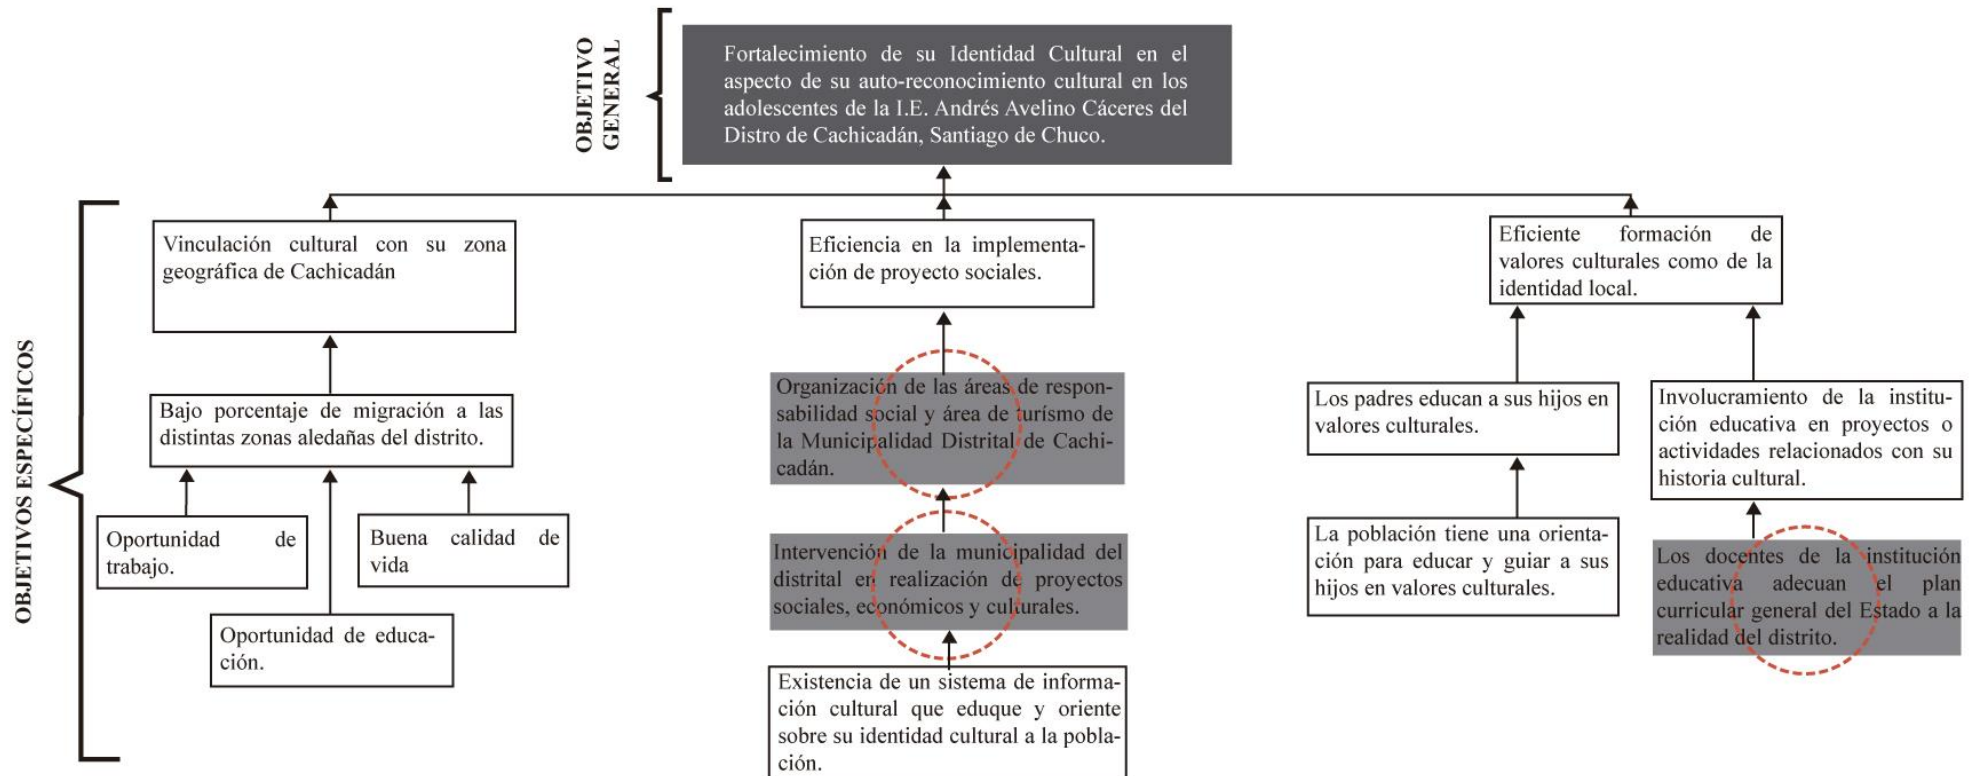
OBJETIVO GENERAL

Fortalecimiento de su Identidad Cultural en el aspecto de su auto-reconocimiento cultural en los adolescentes de la I.E. Andrés Avelino Cáceres del Distro de Cachicadán, Santiago de Chuco.

OBJETIVOS ESPECÍFICOS

Vinculación cultural con su zona geográfica de Cachicadán

Bajo porcentaje de migración a las distintas zonas aledañas del distrito.

Oportunidad de trabajo.

Buena calidad de vida

Oportunidad de educación.

Eficiencia en la implementación de proyecto sociales.

Organización de las áreas de responsabilidad social y área de turísmo de la Municipalidad Distrital de Cachicadán.

Intervención de la municipalidad del distrital en realización de proyectos sociales, económicos y culturales.

Existencia de un sistema de información cultural que eduque y oriente sobre su identidad cultural a la población.

Eficiente formación de valores culturales como de la identidad local.

Los padres educan a sus hijos en valores culturales.

La población tiene una orientación para educar y guiar a sus hijos en valores culturales.

Involucramiento de la institución educativa en proyectos o actividades relacionados con su historia cultural.

Los docentes de la institución educativa adecuan el plan curricular general del Estado a la realidad del distrito.